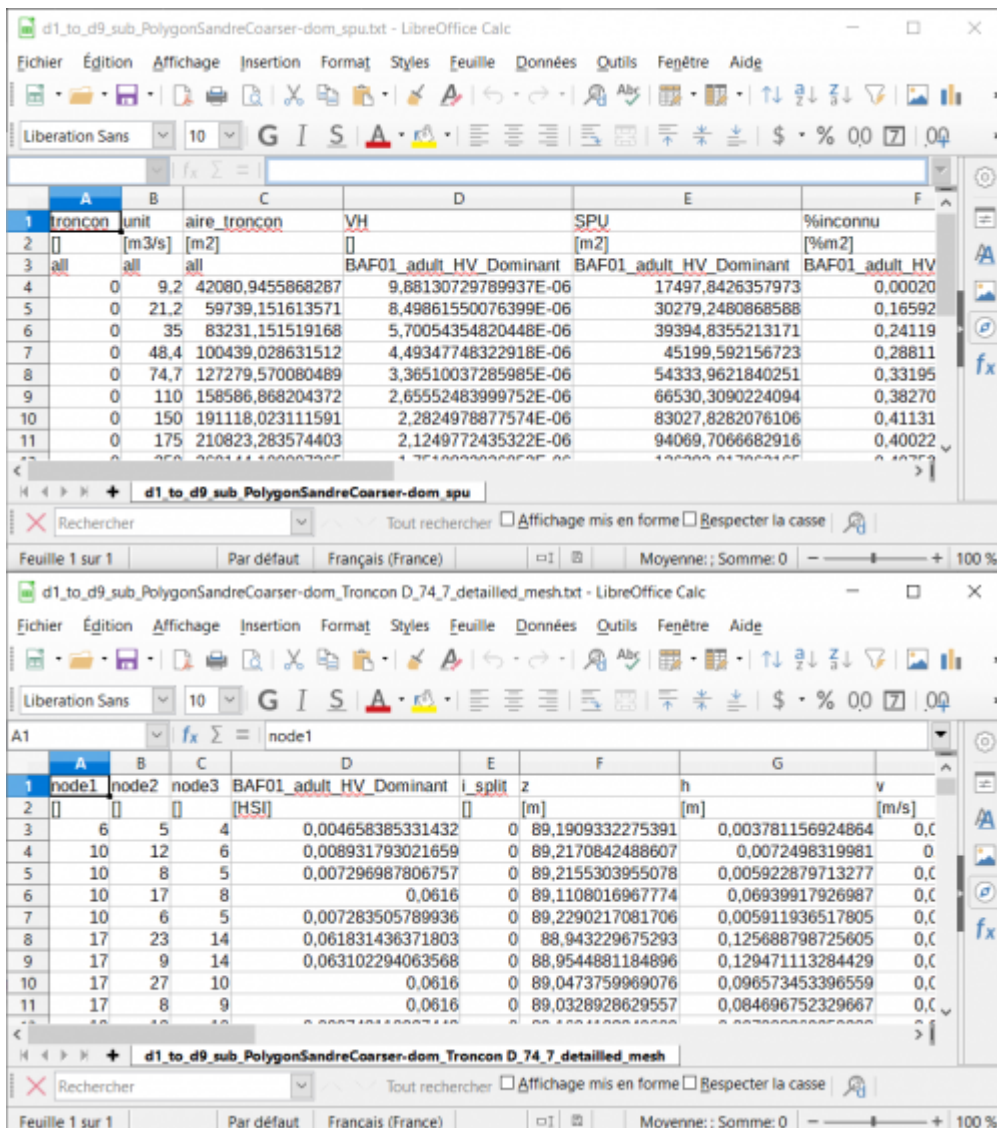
d1_to_d9_sub_PolygonSandreCoarser-dom_spu.txt - LibreOffice Calc

Fichier Édition Affichage Insertion Format Styles Feuille Données Outils Fenêtre Aide

Liberation Sans 10 G I S $ % 0,0

|  | A | B | C | D | E | F |
|---|---|---|---|---|---|---|
| 1 | troncon | unit | aire_troncon | VH | SPU | %inconnu |
| 2 | [] | [m3/s] | [m2] | [] | [m2] | [%m2] |
| 3 | all | all | all | BAF01_adult_HV_Dominant | BAF01_adult_HV_Dominant | BAF01_adult_HV |
| 4 | 0 | 9,2 | 42080,9455868287 | 9,88130729789937E-06 | 17497,8426357973 | 0,00020 |
| 5 | 0 | 21,2 | 59739,151613571 | 8,49861550076399E-06 | 30279,2480868588 | 0,16592 |
| 6 | 0 | 35 | 83231,151519168 | 5,70054354820448E-06 | 39394,8355213171 | 0,24119 |
| 7 | 0 | 48,4 | 100439,028631512 | 4,49347748322918E-06 | 45199,592156723 | 0,28811 |
| 8 | 0 | 74,7 | 127279,570080489 | 3,36510037285985E-06 | 54333,9621840251 | 0,33195 |
| 9 | 0 | 110 | 158586,868204372 | 2,65552483999752E-06 | 66530,3090224094 | 0,38270 |
| 10 | 0 | 150 | 191118,023111591 | 2,2824978877574E-06 | 83027,8282076106 | 0,41131 |
| 11 | 0 | 175 | 210823,283574403 | 2,1249772435322E-06 | 94069,7066682916 | 0,40022 |

d1_to_d9_sub_PolygonSandreCoarser-dom_spu

Rechercher Tout rechercher Affichage mis en forme Respecter la casse

Feuille 1 sur 1 Par défaut Français (France) Moyenne: ; Somme: 0 100 %

d1_to_d9_sub_PolygonSandreCoarser-dom_Troncon D_74_7_detailled_mesh.txt - LibreOffice Calc

Fichier Édition Affichage Insertion Format Styles Feuille Données Outils Fenêtre Aide

Liberation Sans 10 G I S $ % 0,0

A1 node1

|  | A | B | C | D | E | F | G |  |
|---|---|---|---|---|---|---|---|---|
| 1 | node1 | node2 | node3 | BAF01_adult_HV_Dominant | i_split | z | h | v |
| 2 | [] | [] | [] | [HSI] | [] | [m] | [m] | [m/s] |
| 3 | 6 | 5 | 4 | 0,004658385331432 | 0 | 89,1909332275391 | 0,003781156924864 | 0,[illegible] |
| 4 | 10 | 12 | 6 | 0,008931793021659 | 0 | 89,2170842488607 | 0,0072498319981 | 0 |
| 5 | 10 | 8 | 5 | 0,007296987806757 | 0 | 89,2155303955078 | 0,005922879713277 | 0,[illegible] |
| 6 | 10 | 17 | 8 | 0,0616 | 0 | 89,1108016967774 | 0,06939917926987 | 0,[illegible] |
| 7 | 10 | 6 | 5 | 0,007283505789936 | 0 | 89,2290217081706 | 0,005911936517805 | 0,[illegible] |
| 8 | 17 | 23 | 14 | 0,061831436371803 | 0 | 88,943229675293 | 0,125688798725605 | 0,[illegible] |
| 9 | 17 | 9 | 14 | 0,063102294063568 | 0 | 88,9544881184896 | 0,129471113284429 | 0,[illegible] |
| 10 | 17 | 27 | 10 | 0,0616 | 0 | 89,0473759969076 | 0,096573453396559 | 0,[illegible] |
| 11 | 17 | 8 | 9 | 0,0616 | 0 | 89,0328928629557 | 0,084696752329667 | 0,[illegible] |

d1_to_d9_sub_PolygonSandreCoarser-dom_Troncon D_74_7_detailled_mesh

Rechercher Tout rechercher Affichage mis en forme Respecter la casse

Feuille 1 sur 1 Par défaut Français (France) Moyenne: ; Somme: 0 100 %